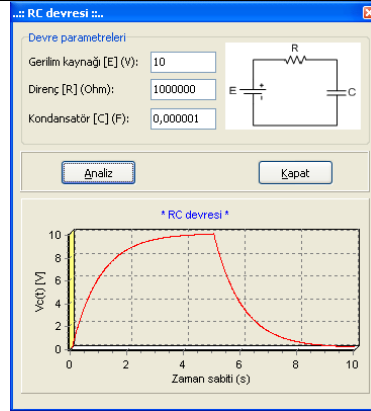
..:: RC devresi ::..

Devre parametreleri

Gerilim kaynağı [E] (V): 10

Direnç [R] (Ohm): 1000000

Kondansatör [C] (F): 0,000001

R

E

C

Analiz

Kapat

* RC devresi *

10
8
6
4
2
0

Vc(t) [V]

0 2 4 6 8 10

Zaman sabiti (s)